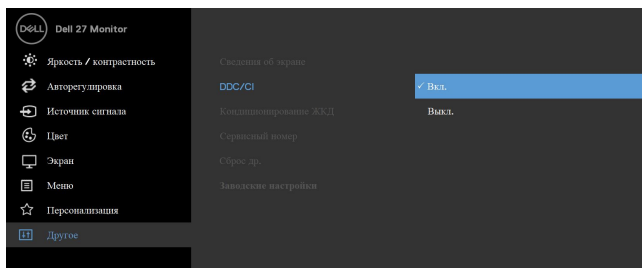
DELL Dell 27 Monitor

Яркость / контрастность
Авторегулировка
Источник сигнала
Цвет
Экран
Меню
Персонализация
Другое

Сведения об экране
DDC/CI
Кондиционирование ЖКД
Сервисный номер
Сброс др.
Заводские настройки

✓ Вкл.
Выкл.